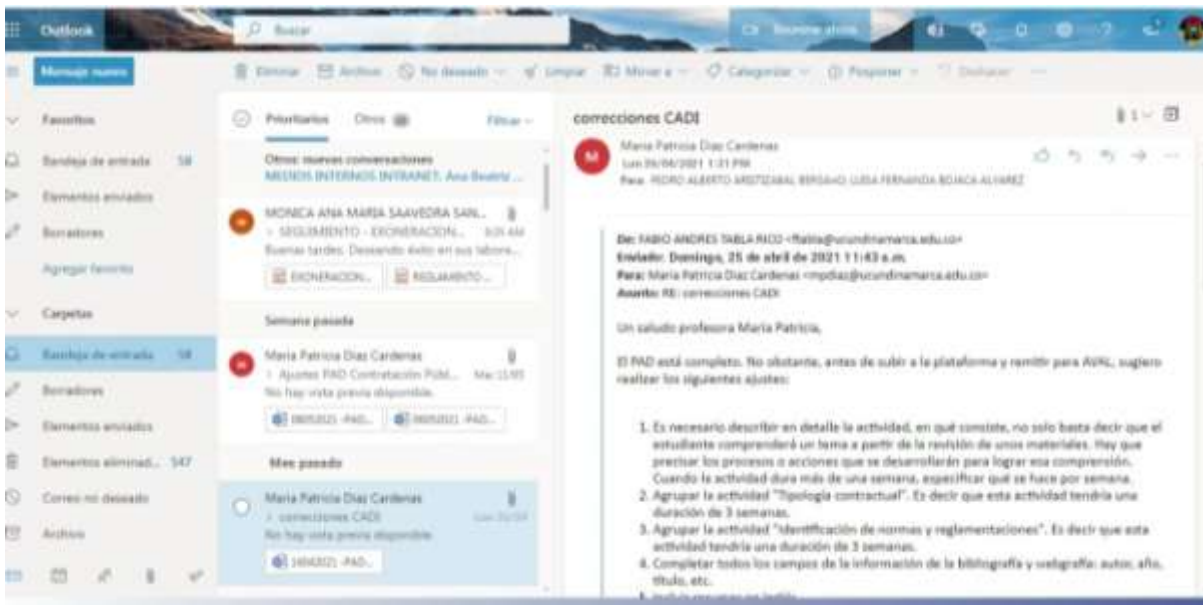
Outlook

Buscar

Reunirse ahora

Mensaje nuevo

Eliminar  Archivo  No deseado  Limpiar  Mover a  Categorizar  Posponer  Deshacer

Favoritos

Bandeja de entrada 58

Elementos enviados

Borradores

Agregar favorito

Carpetas

Bandeja de entrada 58

Borradores

Elementos enviados

Elementos eliminad... 547

Correo no deseado

Archivo

Prioritarios  Otros  Filtrar

Otros: nuevas conversaciones
MEDIOS INTERNOS INTRANET; Ana Beatriz ...

MONICA ANA MARIA SAAVEDRA SAN...
SEGUIMIENTO - EXONERACION... 8:09 AM
Buenas tardes. Deseando éxito en sus labore...
EXONERACION...  REGLAMENTO...

Semana pasada

Maria Patricia Diaz Cardenas
Ajustes PAD Contratación Públ... Mar 13/05
No hay vista previa disponible.
08052021 -PAD...  08052021 -PAD...

Mes pasado

Maria Patricia Diaz Cardenas
correcciones CADI  Lun 26/04
No hay vista previa disponible.
14042021 -PAD...

correcciones CADI

Maria Patricia Diaz Cardenas
Lun 26/04/2021 1:31 PM
Para: PEDRO ALBERTO ARISTIZABAL BERNAHO; LUISA FERNANDA BOJACA ALVAREZ

De: FABIO ANDRES TABLA RICO <ftabla@ucundinamarca.edu.co>
Enviado: Domingo, 25 de abril de 2021 11:43 a.m.
Para: Maria Patricia Diaz Cardenas <mpdiaz@ucundinamarca.edu.co>
Asunto: RE: correcciones CADI

Un saludo profesora Maria Patricia,

El PAD está completo. No obstante, antes de subir a la plataforma y remitir para AVAL, sugiero realizar los siguientes ajustes:

1. Es necesario describir en detalle la actividad, en qué consiste, no solo basta decir que el estudiante comprenderá un tema a partir de la revisión de unos materiales. Hay que precisar los procesos o acciones que se desarrollarán para lograr esa comprensión. Cuando la actividad dura más de una semana, especificar qué se hace por semana.
2. Agrupar la actividad "Tipología contractual". Es decir que esta actividad tendría una duración de 3 semanas.
3. Agrupar la actividad "Identificación de normas y reglamentaciones". Es decir que esta actividad tendría una duración de 3 semanas.
4. Completar todos los campos de la información de la bibliografía y webgrafía: autor, año, título, etc.
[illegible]